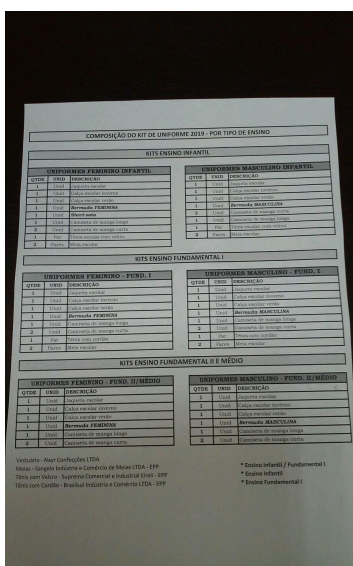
COMPOSIÇÃO DO KIT DE UNIFORME 2019 - POR TIPO DE ENSINO

KITS ENSINO INFANTIL

UNIFORMES FEMININO INFANTIL

| QTDE | UNID | DESCRIÇÃO |
|---|---|---|
| 1 | Unid | Jaqueta escolar |
| 1 | Unid | Calça escolar inverno |
| 1 | Unid | Calça escolar verão |
| 1 | Unid | Bermuda FEMININA |
| 1 | Unid | Short-saia |
| 2 | Unid | Camiseta de manga longa |
| 2 | Unid | Camiseta de manga curta |
| 1 | Par | Tênis escolar com velcro |
| 2 | Pares | Meia escolar |

UNIFORMES MASCULINO INFANTIL

| QTDE | UNID | DESCRIÇÃO |
|---|---|---|
| 1 | Unid | Jaqueta escolar |
| 1 | Unid | Calça escolar inverno |
| 1 | Unid | Calça escolar verão |
| 2 | Unid | Bermuda MASCULINA |
| 2 | Unid | Camiseta de manga curta |
| 2 | Unid | Camiseta de manga longa |
| 1 | Par | Tênis escolar com velcro |
| 2 | Pares | Meia escolar |

KITS ENSINO FUNDAMENTAL I

UNIFORMES FEMININO - FUND. I

| QTDE | UNID | DESCRIÇÃO |
|---|---|---|
| 1 | Unid | Jaqueta escolar |
| 1 | Unid | Calça escolar inverno |
| 1 | Unid | Calça escolar verão |
| 1 | Unid | Bermuda FEMININA |
| 2 | Unid | Camiseta de manga longa |
| 2 | Unid | Camiseta de manga curta |
| 1 | Par | Tênis com cordão |
| 2 | Pares | Meia escolar |

UNIFORMES MASCULINO - FUND. I

| QTDE | UNID | DESCRIÇÃO |
|---|---|---|
| 1 | Unid | Jaqueta escolar |
| 1 | Unid | Calça escolar inverno |
| 1 | Unid | Calça escolar verão |
| 1 | Unid | Bermuda MASCULINA |
| 1 | Unid | Camiseta de manga longa |
| 2 | Unid | Camiseta de manga curta |
| 1 | Par | Tênis com cordão |
| 2 | Pares | Meia escolar |

KITS ENSINO FUNDAMENTAL II E MÉDIO

UNIFORMES FEMININO - FUND. II/MÉDIO

| QTDE | UNID | DESCRIÇÃO |
|---|---|---|
| 1 | Unid | Jaqueta escolar |
| 1 | Unid | Calça escolar inverno |
| 1 | Unid | Calça escolar verão |
| 1 | Unid | Bermuda FEMININA |
| 1 | Unid | Camiseta de manga longa |
| 2 | Unid | Camiseta de manga curta |

UNIFORMES MASCULINO - FUND. II/MÉDIO

| QTDE | UNID | DESCRIÇÃO |
|---|---|---|
| 1 | Unid | Jaqueta escolar |
| 1 | Unid | Calça escolar inverno |
| 1 | Unid | Calça escolar verão |
| 1 | Unid | Bermuda MASCULINA |
| 1 | Unid | Camiseta de manga longa |
| 2 | Unid | Camiseta de manga curta |

Vestuário - Nasr Confecções LTDA
Meias - Songelo Indústria e Comércio de Meias LTDA - EPP
Tênis com Velcro - Supreme Comercial e Industrial Eireli - EPP
Tênis com Cordão - Brasilsul Indústria e Comércio LTDA - EPP

* Ensino Infantil / Fundamental I
* Ensino Infantil
* Ensino Fundamental I